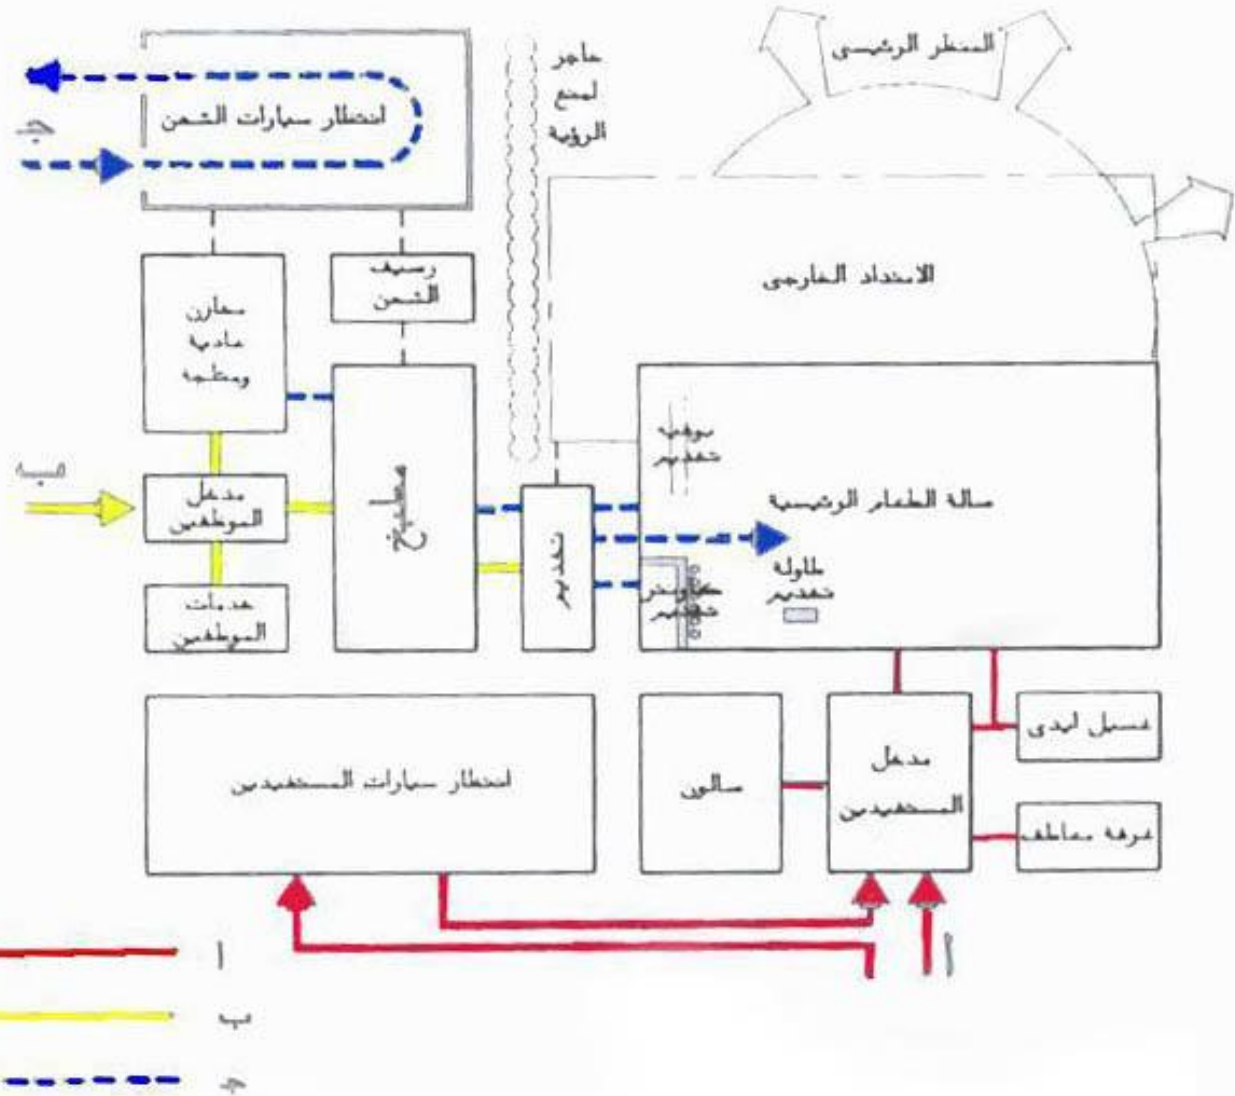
انتظار سيارات الشحن
ج
حاجز لمنع الرؤية
المنظر الرئيسي
الامتداد الخارجي
رصيف الشحن
مخازن عادية ومثلجة
مطبخ
ب
مدخل الموظفين
خدمات الموظفين
تقديم
بوفيه تقديم
صالة الطعام الرئيسية
كاونتر تقديم
طاولة تقديم
غسيل أيدي
انتظار سيارات المستفيدين
صالون
مدخل المستفيدين
غرفة معاطف
أ
أ
ب
ج